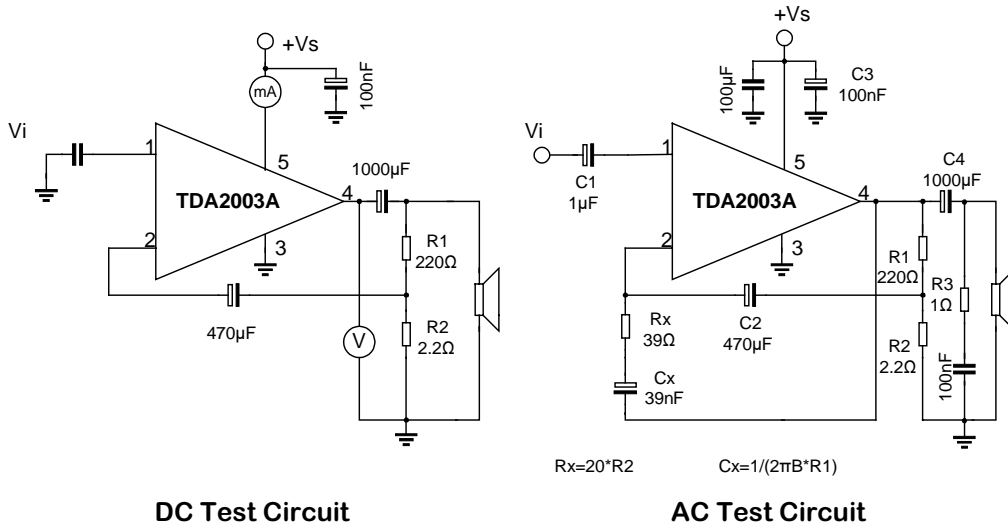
+Vs
mA
100nF
Vi
1
5
TDA2003A
4
1000µF
2
3
R1
220Ω
470µF
V
R2
2.2Ω

DC Test Circuit

+Vs
100µF
C3
100nF
Vi
1
5
C1
1µF
TDA2003A
4
C4
1000µF
2
3
R1
220Ω
R3
1Ω
Rx
39Ω
C2
470µF
R2
2.2Ω
100nF
Cx
39nF

Rx=20*R2
Cx=1/(2πB*R1)

AC Test Circuit